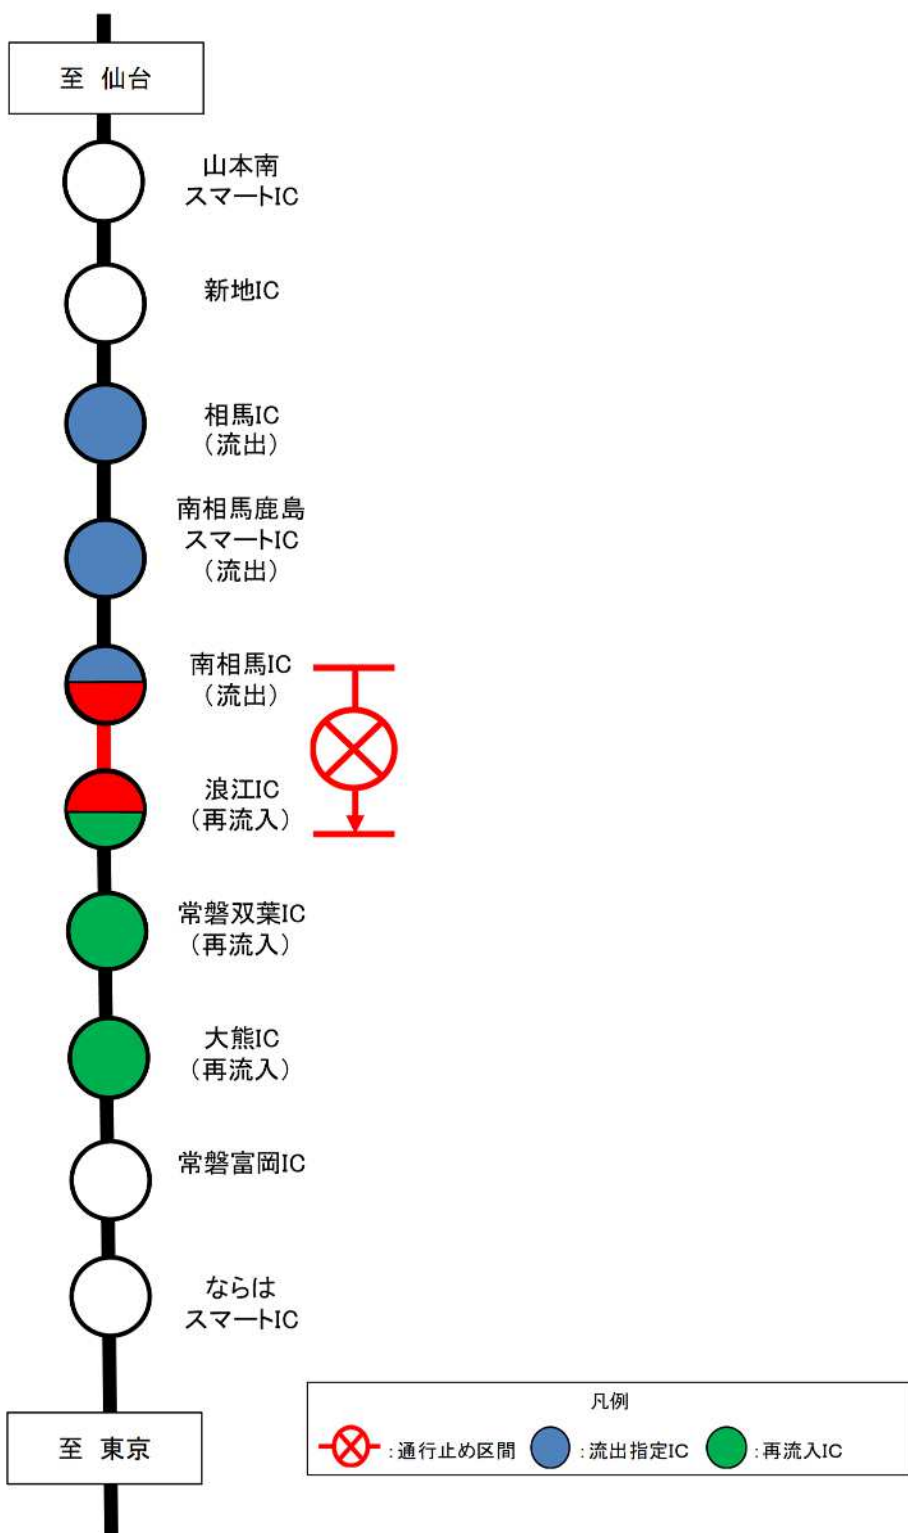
至 仙台

山本南
スマートIC

新地IC

相馬IC
（流出）

南相馬鹿島
スマートIC
（流出）

南相馬IC
（流出）

浪江IC
（再流入）

常磐双葉IC
（再流入）

大熊IC
（再流入）

常磐富岡IC

ならは
スマートIC

至 東京

凡例

：通行止め区間 ：流出指定IC ：再流入IC